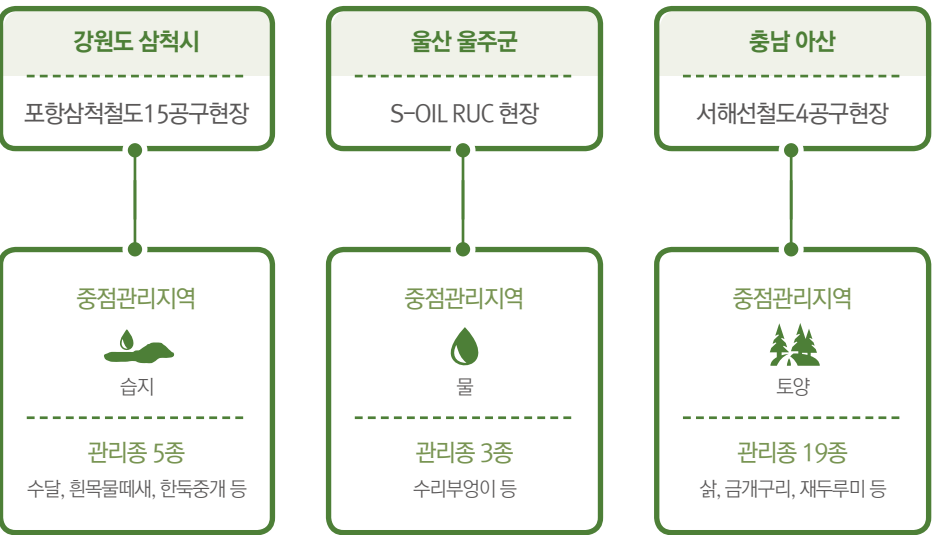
강원도 삼척시

포항삼척철도15공구현장

중점관리지역

습지

관리종 5종

수달, 흰목물떼새, 한둑중개 등

울산 울주군

S-OIL RUC 현장

중점관리지역

물

관리종 3종

수리부엉이 등

충남 아산

서해선철도4공구현장

중점관리지역

토양

관리종 19종

삵, 금개구리, 재두루미 등